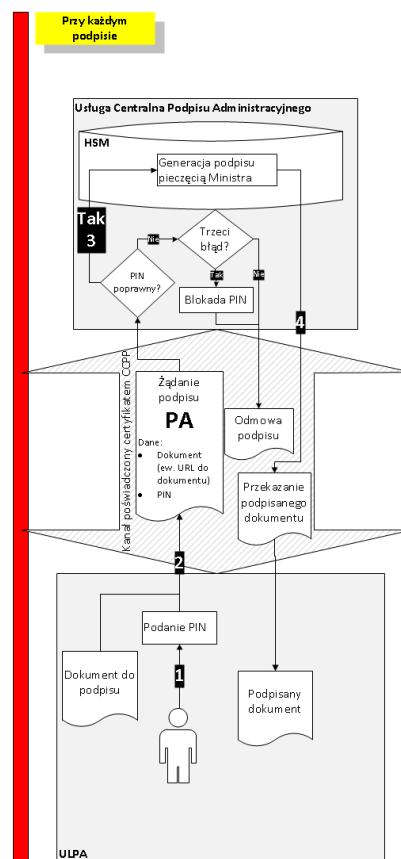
Przy każdym podpisie

Usługa Centralna Podpisu Administracyjnego

HSM

Generacja podpisu pieczęcią Ministra

Tak
3

Nie

Trzeci błąd?

PIN poprawny?

Tak

Nie

Blokada PIN

4

Kanał poświadczony certyfikatem CCPP

Żądanie podpisu
PA
Dane:
- Dokument (ew. URL do dokumentu)
- PIN

Odmowa podpisu

Przekazanie podpisanego dokumentu

2

Podanie PIN

Dokument do podpisu

1

Podpisany dokument

ULPA